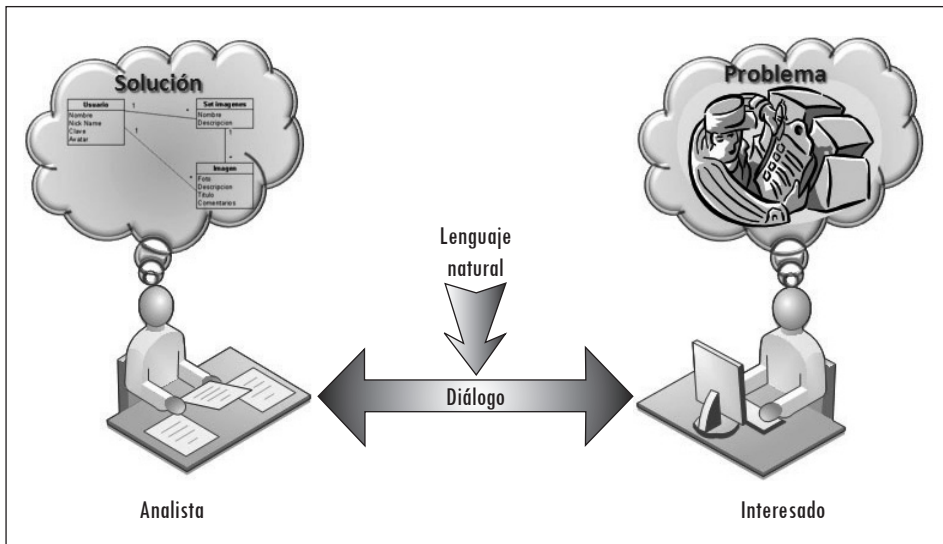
Solución

| Usuario |
|---|
| Nombre |
| Nick Name |
| Clave |
| Avatar |

1 *

| Set imagenes |
|---|
| Nombre |
| Descripcion |

1 *

1 *

| Imagen |
|---|
| Foto |
| Descripcion |
| Titulo |
| Comentarios |

Problema

Lenguaje natural

Diálogo

Analista

Interesado